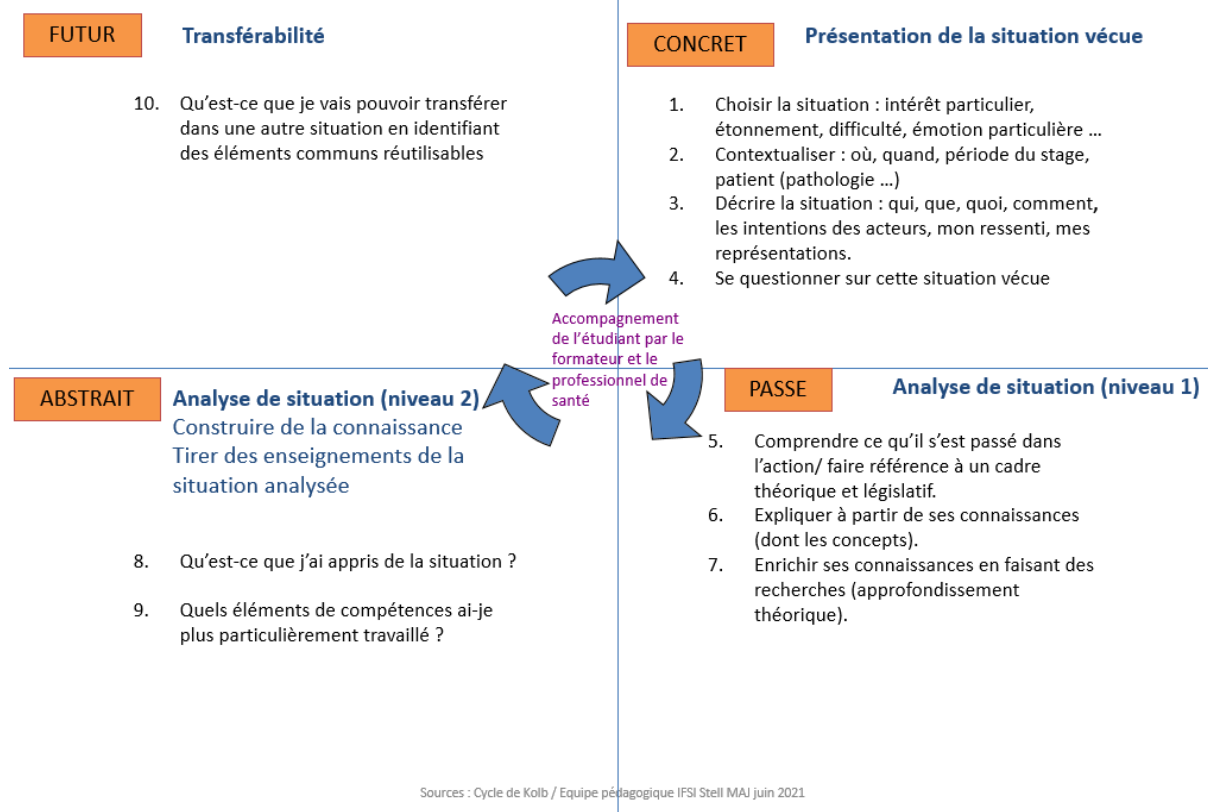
FUTUR

Transférabilité

10. Qu'est-ce que je vais pouvoir transférer dans une autre situation en identifiant des éléments communs réutilisables

CONCRET

Présentation de la situation vécue

1. Choisir la situation : intérêt particulier, étonnement, difficulté, émotion particulière …
2. Contextualiser : où, quand, période du stage, patient (pathologie …)
3. Décrire la situation : qui, que, quoi, comment, les intentions des acteurs, mon ressenti, mes représentations.
4. Se questionner sur cette situation vécue

Accompagnement de l'étudiant par le formateur et le professionnel de santé

ABSTRAIT

Analyse de situation (niveau 2)
Construire de la connaissance
Tirer des enseignements de la situation analysée

8. Qu'est-ce que j'ai appris de la situation ?

9. Quels éléments de compétences ai-je plus particulièrement travaillé ?

PASSE

Analyse de situation (niveau 1)

5. Comprendre ce qu'il s'est passé dans l'action/ faire référence à un cadre théorique et législatif.
6. Expliquer à partir de ses connaissances (dont les concepts).
7. Enrichir ses connaissances en faisant des recherches (approfondissement théorique).

Sources : Cycle de Kolb / Equipe pédagogique IFSI Stell MAJ juin 2021